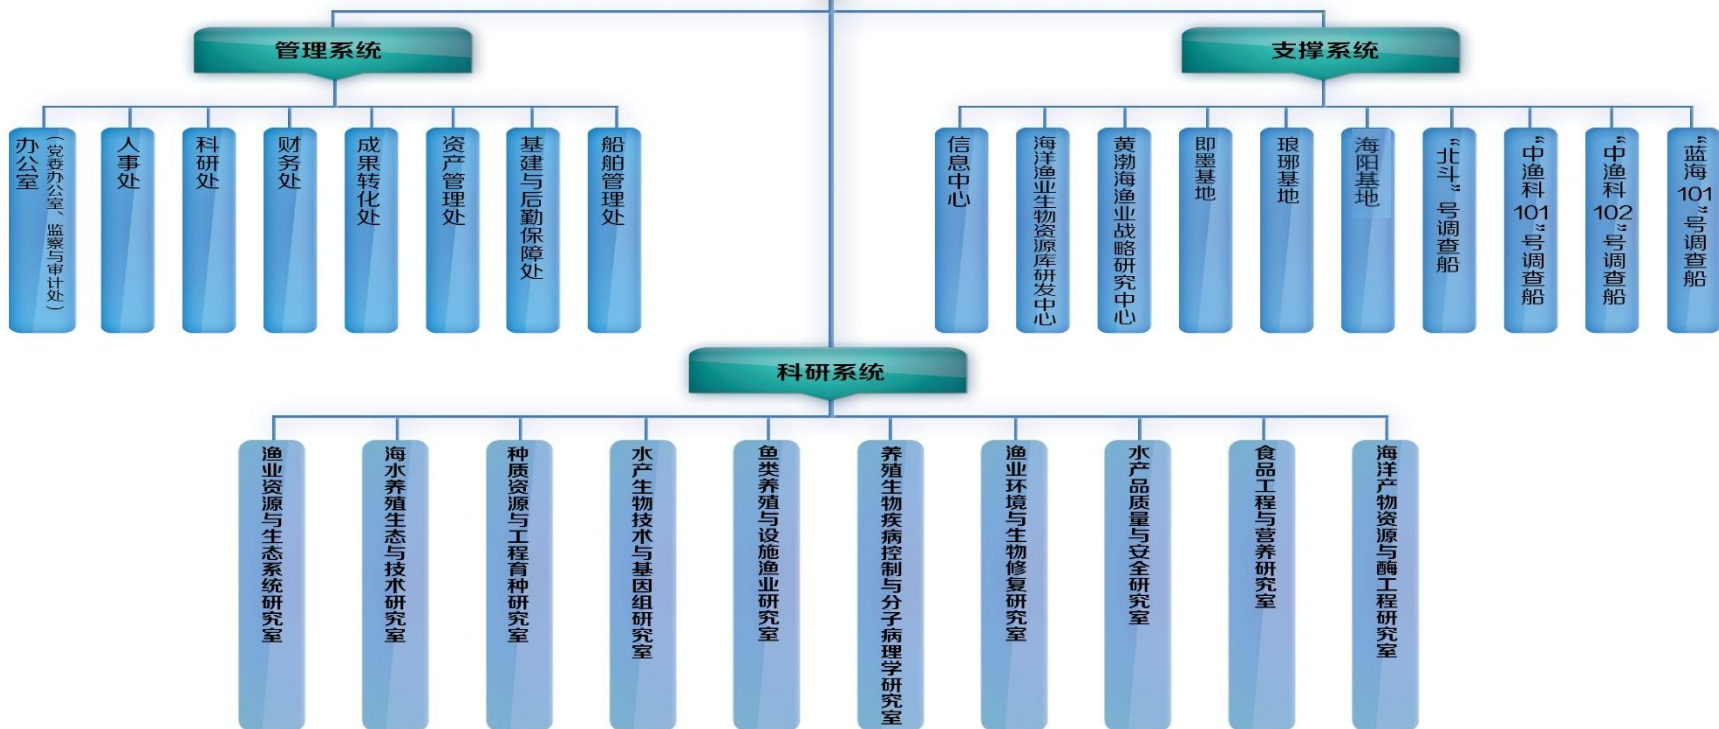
管理系统

办公室（党委办公室、监察与审计处）

人事处

科研处

财务处

成果转化处

资产管理处

基建与后勤保障处

船舶管理处

支撑系统

信息中心

海洋渔业生物资源库研发中心

黄渤海渔业战略研究中心

即墨基地

琅琊基地

海阳基地

“北斗”号调查船

“中渔科101”号调查船

“中渔科102”号调查船

“蓝海101”号调查船

科研系统

渔业资源与生态系统研究室

海水养殖生态与技术研究室

种质资源与工程育种研究室

水产生物技术与基因组研究室

鱼类养殖与设施渔业研究室

养殖生物疾病控制与分子病理学研究室

渔业环境与生物修复研究室

水产品质量与安全研究室

食品工程与营养研究室

海洋产物资源与酶工程研究室